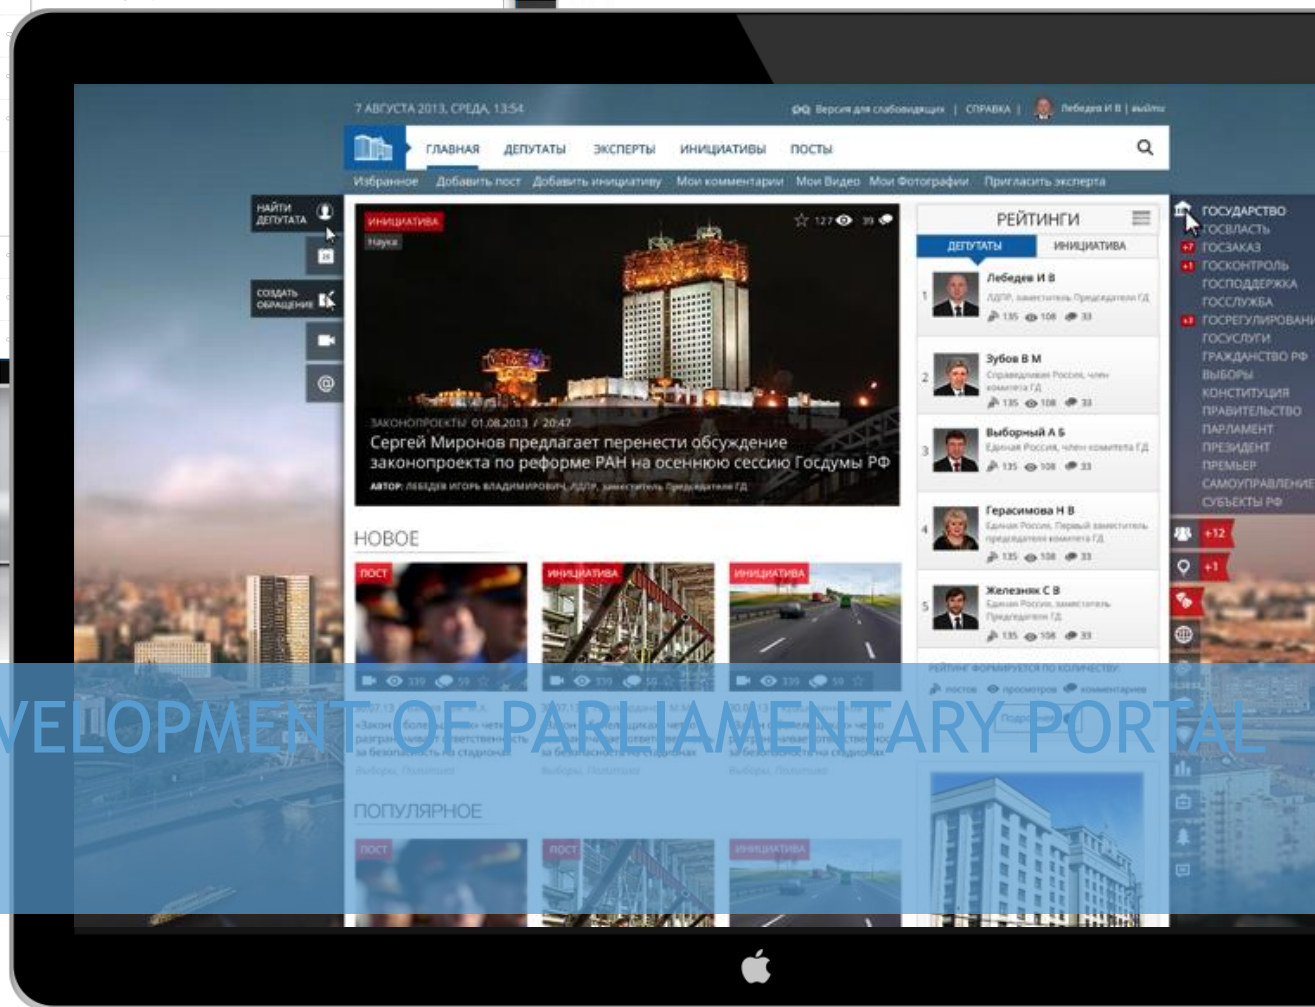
7 АВГУСТА 2013, СРЕДА, 13:54

Версия для слабовидящих | СПРАВКА | Лебедев И В | выйти

ГЛАВНАЯ ДЕПУТАТЫ ЭКСПЕРТЫ ИНИЦИАТИВЫ ПОСТЫ

Избранное Добавить пост Добавить инициативу Мои комментарии Мои Видео Мои Фотографии Пригласить эксперта

НАЙТИ ДЕПУТАТА

СОЗДАТЬ ОБРАЩЕНИЕ

ИНИЦИАТИВА

Наука

127 39

ЗАКОНОПРОЕКТЫ 01.08.2013 / 20:47

Сергей Миронов предлагает перенести обсуждение законопроекта по реформе РАН на осеннюю сессию Госдумы РФ

АВТОР: ЛЕБЕДЕВ ИГОРЬ ВЛАДИМИРОВИЧ, ЛДПР, заместитель Председателя ГД

НОВОЕ

ПОСТ

ИНИЦИАТИВА

ИНИЦИАТИВА

339 59

139 59

339 59

«Закон о болельщиках» четко разграничивает ответственность за безопасность на стадионах

Выборы, Политика

Выборы, Политика

Выборы, Политика

ПОПУЛЯРНОЕ

ПОСТ

ПОСТ

ИНИЦИАТИВА

РЕЙТИНГИ

ДЕПУТАТЫ

ИНИЦИАТИВА

1 Лебедев И В
ЛДПР, заместитель Председателя ГД
135 108 33

2 Зубов В М
Справедливая Россия, член комитета ГД
135 108 33

3 Выборный А Б
Единая Россия, член комитета ГД
135 108 33

4 Герасимова Н В
Единая Россия, Первый заместитель председателя комитета ГД
135 108 33

5 Железняк С В
Единая Россия, заместитель Председателя ГД
135 108 33

РЕЙТИНГ ФОРМИРУЕТСЯ ПО КОЛИЧЕСТВУ:

постов просмотров комментариев

Подр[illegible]

ГОСУДАРСТВО
ГОСВЛАСТЬ
+7 ГОСЗАКАЗ
+1 ГОСКОНТРОЛЬ
ГОСПОДДЕРЖКА
ГОССЛУЖБА
+3 ГОСРЕГУЛИРОВАНИ
ГОСУСЛУГИ
ГРАЖДАНСТВО РФ
ВЫБОРЫ
КОНСТИТУЦИЯ
ПРАВИТЕЛЬСТВО
ПАРЛАМЕНТ
ПРЕЗИДЕНТ
ПРЕМЬЕР
САМОУПРАВЛЕНИЕ
СУБЪЕКТЫ РФ

+12
+1

VELOPMENT OF PARLIAMENTARY PORTAL